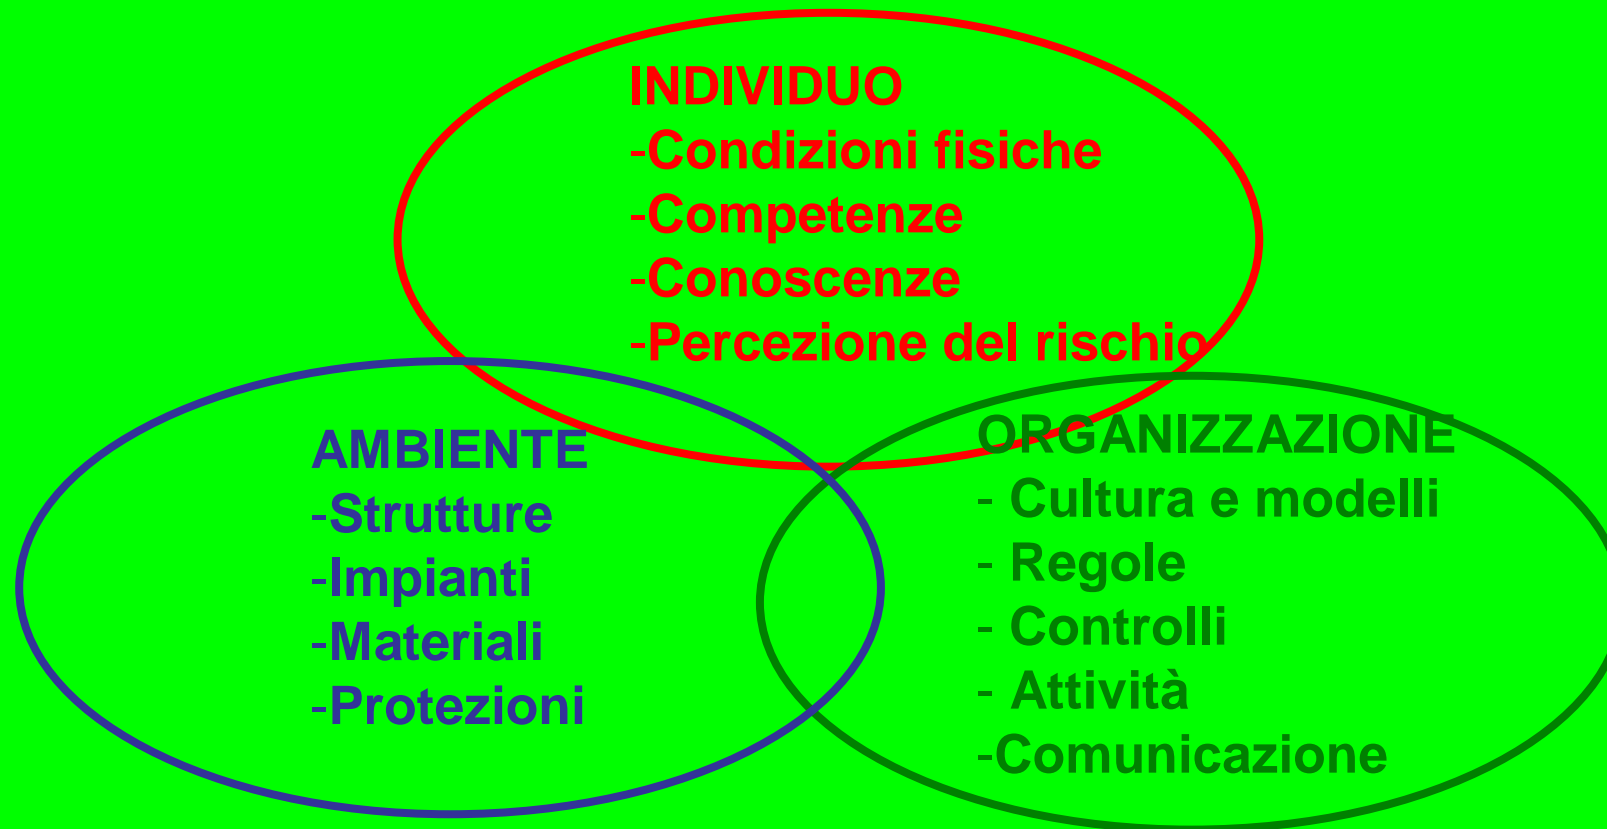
INDIVIDUO
-Condizioni fisiche
-Competenze
-Conoscenze
-Percezione del rischio

AMBIENTE
-Strutture
-Impianti
-Materiali
-Protezioni

ORGANIZZAZIONE
- Cultura e modelli
- Regole
- Controlli
- Attività
-Comunicazione